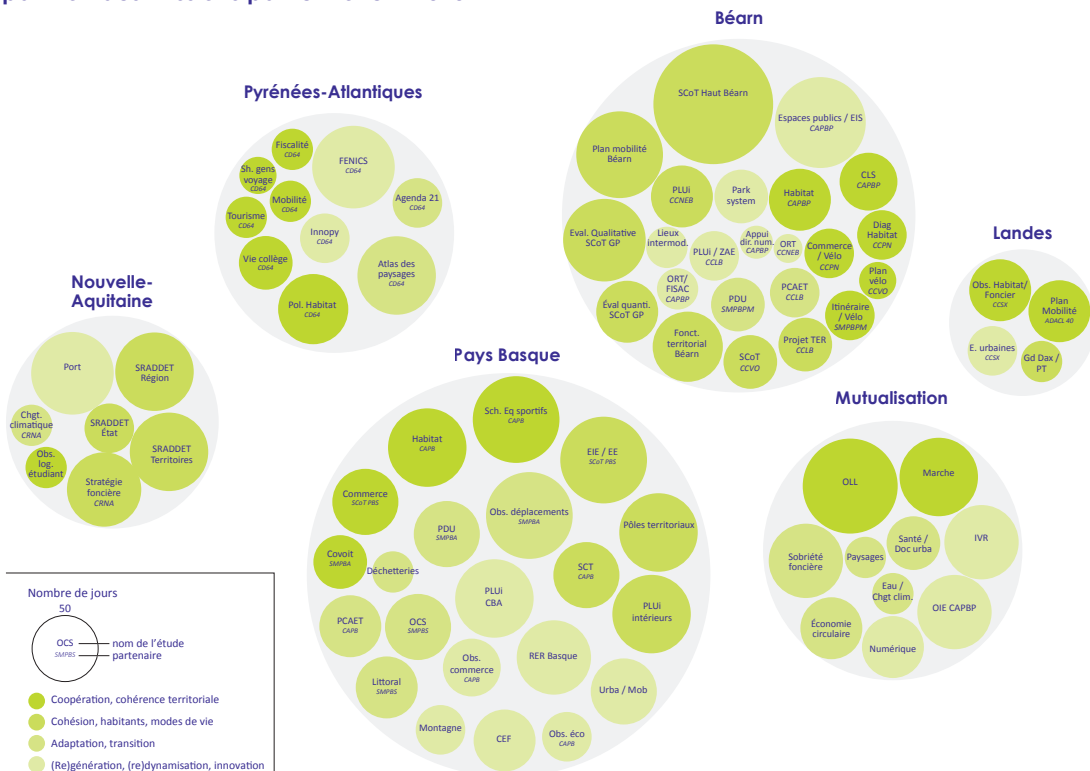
Pyrénées-Atlantiques

Fiscalité
CD64

Sh. gens voyage
CD64

Mobilité
CD64

FENICS
CD64

Agenda 21
CD64

Tourisme
CD64

Innopy
CD64

Vie collège
CD64

Atlas des paysages
CD64

Pol. Habitat
CD64

Béarn

SCoT Haut Béarn

Espaces publics / EIS
CAPBP

Plan mobilité Béarn

PLUi
CCNEB

Park system

Habitat
CAPBP

CLS
CAPBP

Eval. Qualitative SCoT GP

Lieux intermod.

PLUi / ZAE
CCLB

Appui dir. num.
CAPBP

ORT
CCNEB

Commerce / Vélo
CCPN

Diag Habitat
CCPN

Plan vélo
CCVO

ORT/ FISAC
CAPBP

PDU
SMPBPM

PCAET
CCLB

Éval quanti. SCoT GP

Itinéraire / Vélo
SMPBPM

Fonct. territorial Béarn

SCoT
CCVO

Projet TER
CCLB

Landes

Obs. Habitat/ Foncier
CCSX

Plan Mobilité
ADACL 40

E. urbaines
CCSX

Gd Dax / PT

Nouvelle-Aquitaine

Port

SRADDET Région

Chgt. climatique
CRNA

SRADDET État

SRADDET Territoires

Obs. log. étudiant

Stratégie foncière
CRNA

Pays Basque

Sch. Eq sportifs
CAPB

Habitat
CAPB

EIE / EE
SCoT PBS

Commerce
SCoT PBS

Obs. déplacements
SMPBA

PDU
SMPBA

Pôles territoriaux

Covoit
SMPBA

Déchetteries

SCT
CAPB

PLUi CBA

PLUi intérieurs

PCAET
CAPB

OCS
SMPBS

RER Basque

Obs. commerce
CAPB

Littoral
SMPBS

Urba / Mob

Montagne

CEF

Obs. éco
CAPB

Mutualisation

OLL

Marche

Sobriété foncière

Paysages

Santé / Doc urba

IVR

Eau / Chgt clim.

OIE CAPBP

Économie circulaire

Numérique

Nombre de jours
50
OCS
SMPBS
nom de l'étude
partenaire

Coopération, cohérence territoriale
Cohésion, habitants, modes de vie
Adaptation, transition
(Re)génération, (re)dynamisation, innovation